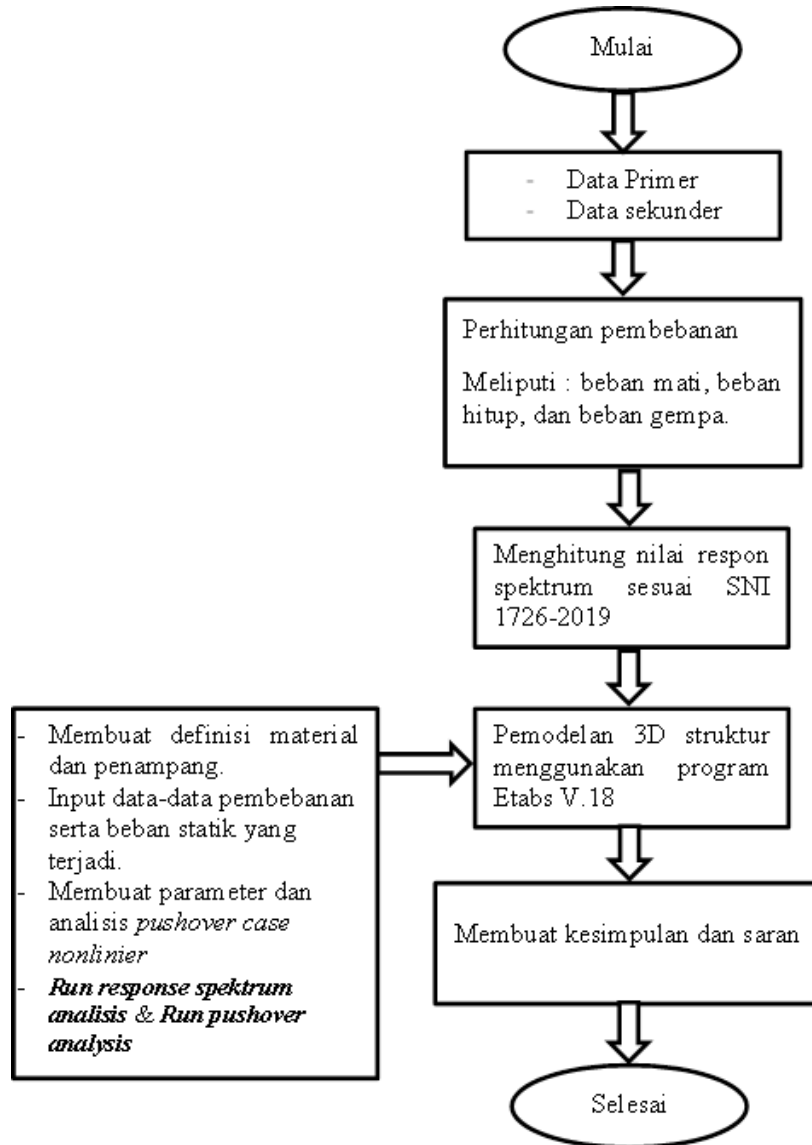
Mulai

- Data Primer
- Data sekunder

Perhitungan pembebanan

Meliputi : beban mati, beban hitup, dan beban gempa.

Menghitung nilai respon spektrum sesuai SNI 1726-2019

- Membuat definisi material dan penampang.
- Input data-data pembebanan serta beban statik yang terjadi.
- Membuat parameter dan analisis *pushover case nonlinier*
- ***Run response spektrum analisis & Run pushover analysis***

Pemodelan 3D struktur menggunakan program Etabs V.18

Membuat kesimpulan dan saran

Selesai